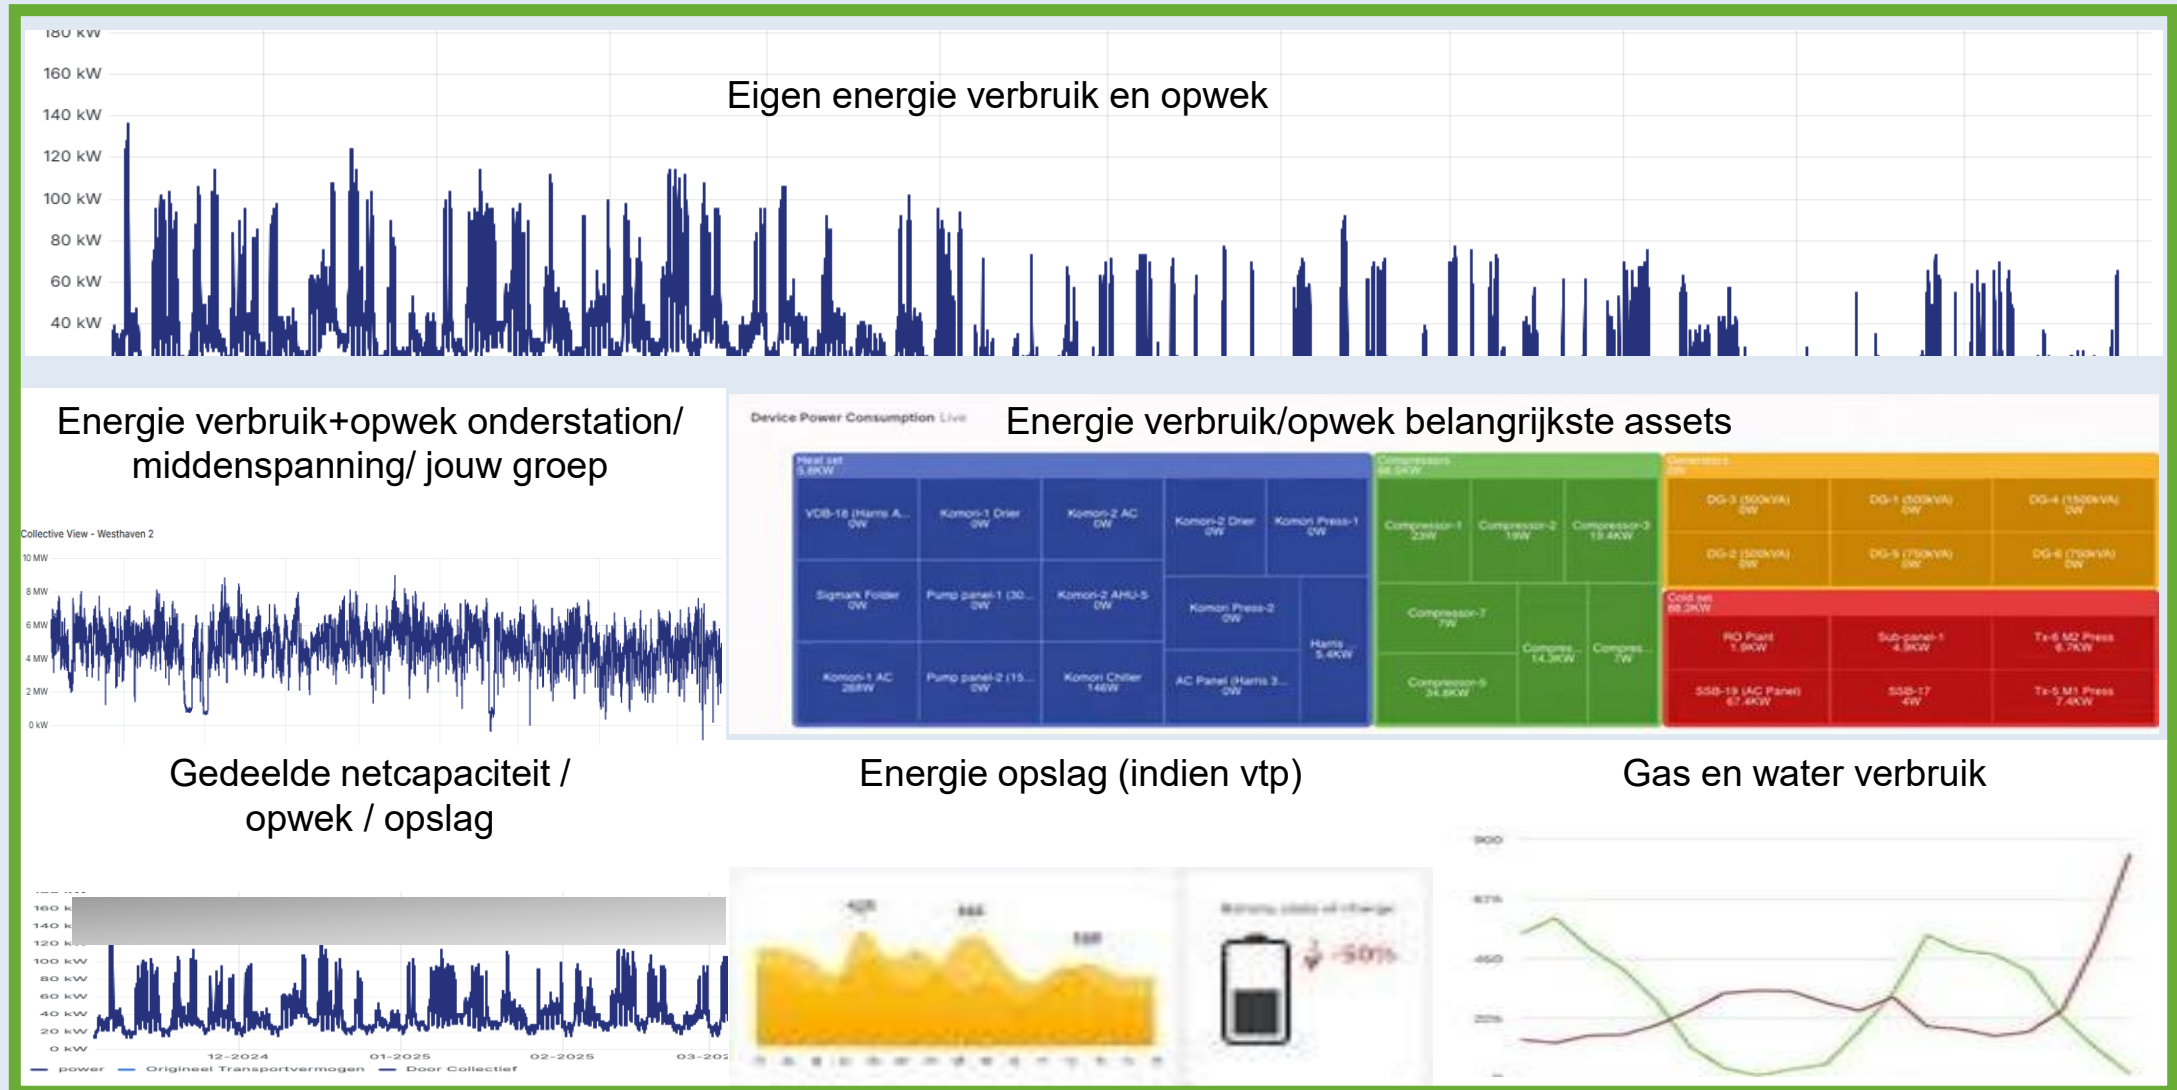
180 kW
160 kW
140 kW
120 kW
100 kW
80 kW
60 kW
40 kW

Eigen energie verbruik en opwek

Energie verbruik+opwek onderstation/ middenspanning/ jouw groep

Collective View - Westhaven 2
10 MW
8 MW
6 MW
4 MW
2 MW
0 kW

Device Power Consumption Live

Energie verbruik/opwek belangrijkste assets

Heat set
5.8KW
VDB-18 (Harris A... 0W
Komori-1 Drier 0W
Komori-2 AC 0W
Komori-2 Drier 0W
Komori Press-1 0W
Sigmark Folder 0W
Pump panel-1 (30... 0W
Komori-2 AHU-5 0W
Komori Press-2 0W
Harris 5.4KW
Komori-1 AC 268W
Pump panel-2 (15... 0W
Komori Chiller 146W
AC Panel (Harris 3... 0W

Compressors
68.5KW
Compressor-1 23W
Compressor-2 19W
Compressor-3 19.4KW
Compressor-7 7W
Compres... 14.3KW
Compres... 7W
Compressor-5 34.8KW

Generators
0W
DG-3 (500KVA) 0W
DG-1 (500KVA) 0W
DG-4 (1500KVA) 0W
DG-2 (500KVA) 0W
DG-5 (750KVA) 0W
DG-6 (750KVA) 0W

Cold set
88.3KW
RO Plant 1.9KW
Sub-panel-1 4.9KW
Tx-6 M2 Press 6.7KW
SSB-19 (AC Panel) 67.4KW
SSB-17 4W
Tx-5 M1 Press 7.4KW

Gedeelde netcapaciteit / opwek / opslag

Energie opslag (indien vtp)

Gas en water verbruik

160 k
140 k
120 k
100 kW
80 kW
60 kW
40 kW
20 kW
0 kW
12-2024
01-2025
02-2025
03-202
power
Origineel Transportvermogen
Door Collectief

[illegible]
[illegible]
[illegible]

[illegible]
50%

900
675
450
225
0